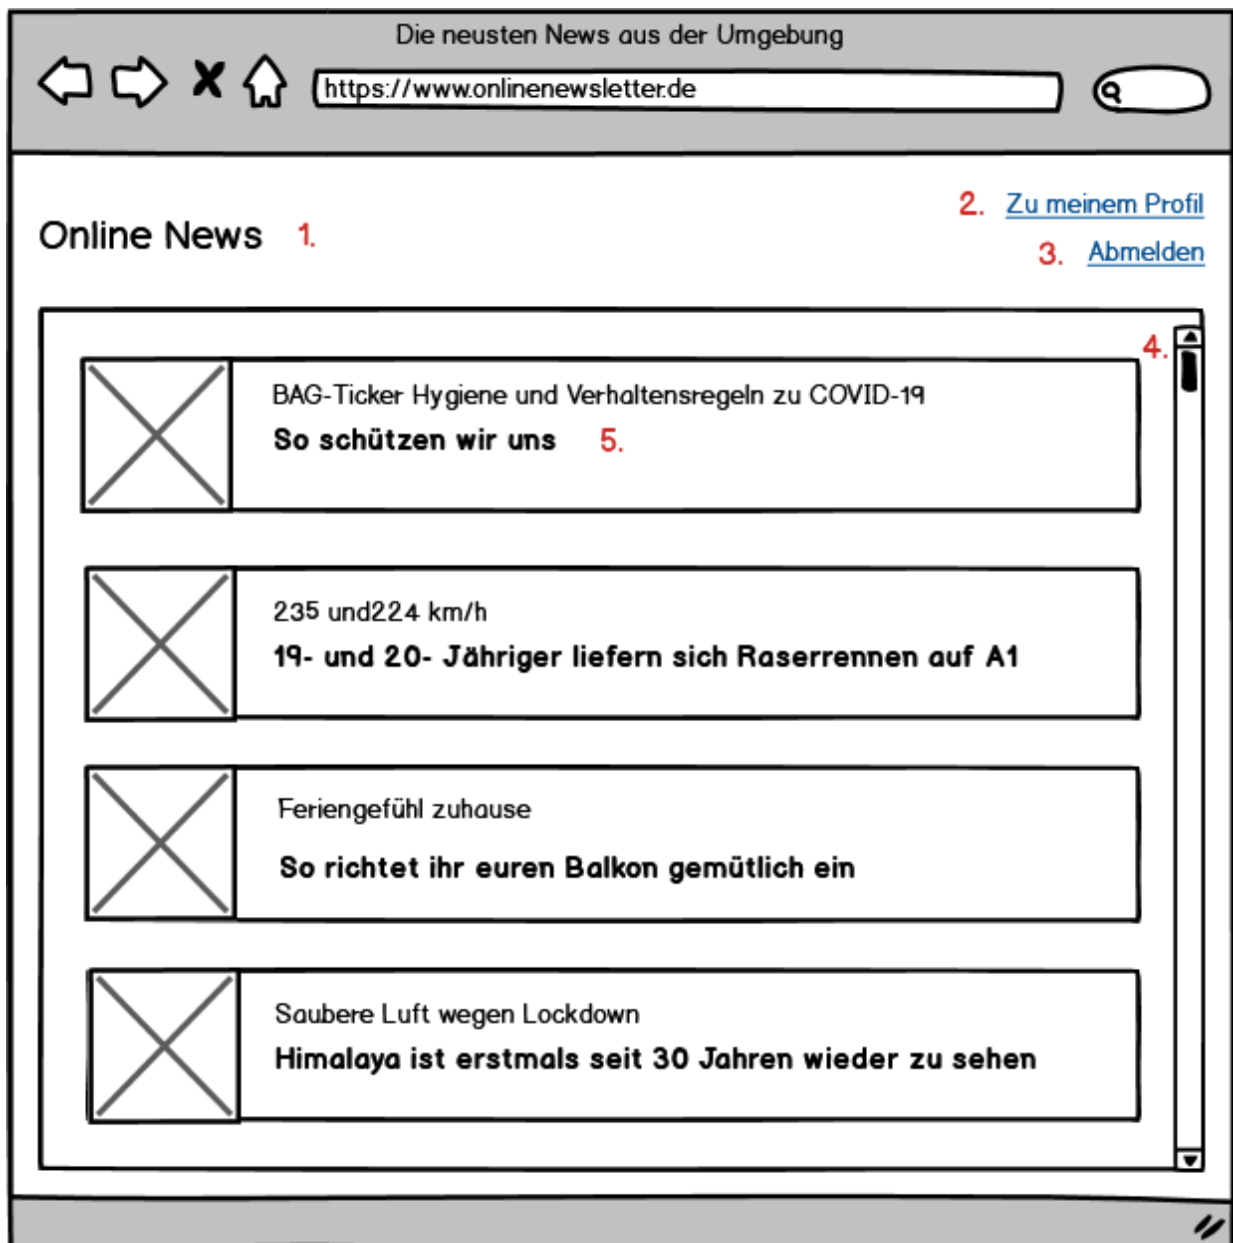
Die neusten News aus der Umgebung

https://www.onlinenewsletter.de

Online News 1.

2. Zu meinem Profil

3. Abmelden

4.

BAG-Ticker Hygiene und Verhaltensregeln zu COVID-19

**So schützen wir uns** 5.

235 und224 km/h

**19- und 20- Jähriger liefern sich Raserrennen auf A1**

Feriengefühl zuhause

**So richtet ihr euren Balkon gemütlich ein**

Saubere Luft wegen Lockdown

**Himalaya ist erstmals seit 30 Jahren wieder zu sehen**